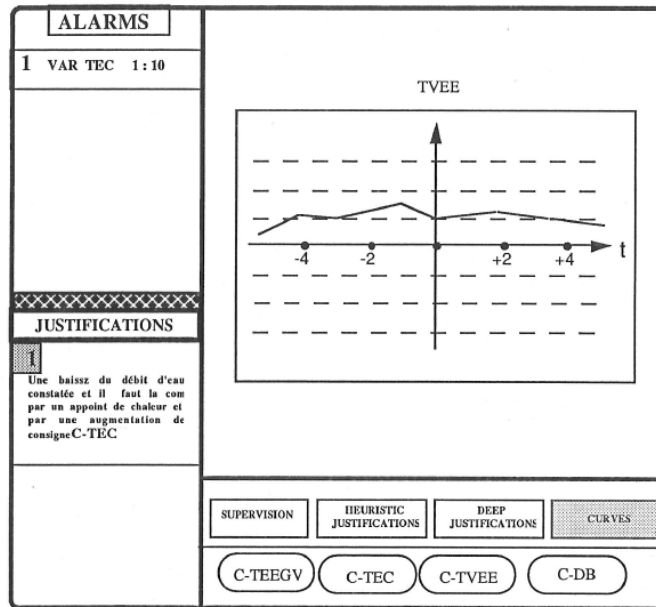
ALARMS

1 VAR TEC 1 : 10

JUSTIFICATIONS

1

Une baissz du débit d'eau constatée et il faut la com par un appoint de chaleur et par une augmentation de consigneC-TEC

TVEE

t

-4

-2

+2

+4

SUPERVISION

HEURISTIC JUSTIFICATIONS

DEEP JUSTIFICATIONS

CURVES

C-TEEGV

C-TEC

C-TVEE

C-DB